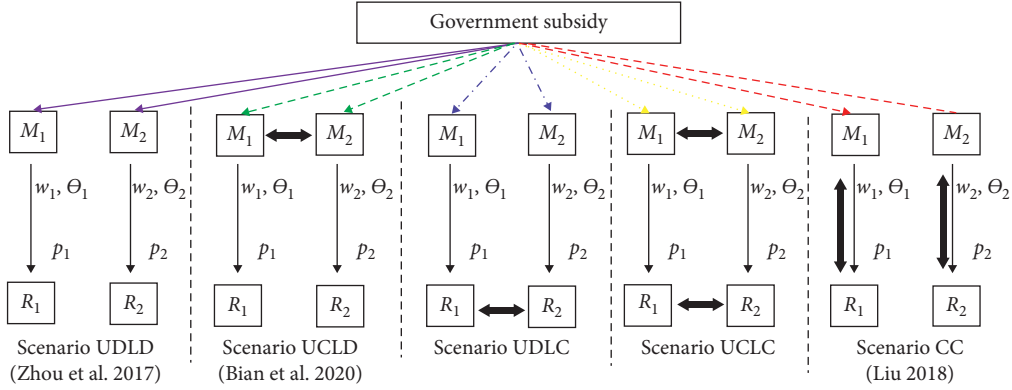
Government subsidy

$M_1$ $M_2$
$w_1, \Theta_1$ $w_2, \Theta_2$
$p_1$ $p_2$
$R_1$ $R_2$
Scenario UDLD
(Zhou et al. 2017)

$M_1$ $M_2$
$w_1, \Theta_1$ $w_2, \Theta_2$
$p_1$ $p_2$
$R_1$ $R_2$
Scenario UCLD
(Bian et al. 2020)

$M_1$ $M_2$
$w_1, \Theta_1$ $w_2, \Theta_2$
$p_1$ $p_2$
$R_1$ $R_2$
Scenario UDLC

$M_1$ $M_2$
$w_1, \Theta_1$ $w_2, \Theta_2$
$p_1$ $p_2$
$R_1$ $R_2$
Scenario UCLC

$M_1$ $M_2$
$w_1, \Theta_1$ $w_2, \Theta_2$
$p_1$ $p_2$
$R_1$ $R_2$
Scenario CC
(Liu 2018)